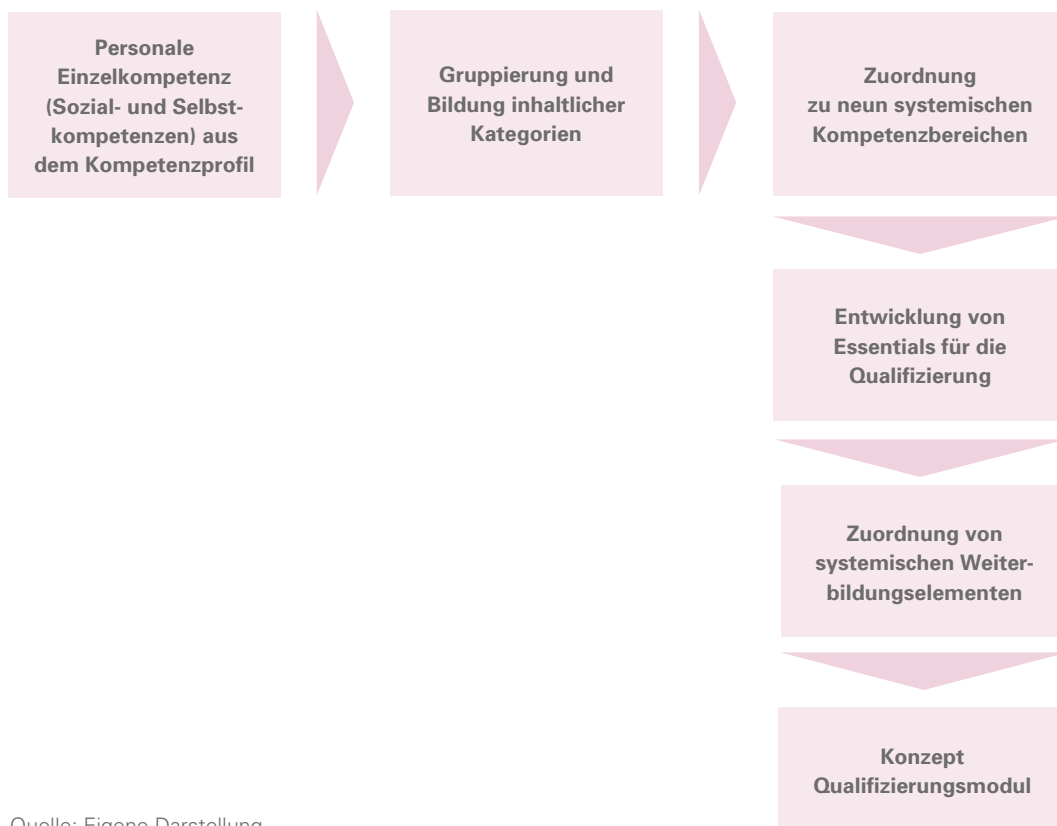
Personale Einzelkompetenz (Sozial- und Selbstkompetenzen) aus dem Kompetenzprofil

Gruppierung und Bildung inhaltlicher Kategorien

Zuordnung zu neun systemischen Kompetenzbereichen

Entwicklung von Essentials für die Qualifizierung

Zuordnung von systemischen Weiterbildungselementen

Konzept Qualifizierungsmodul

Quelle: Eigene Darstellung